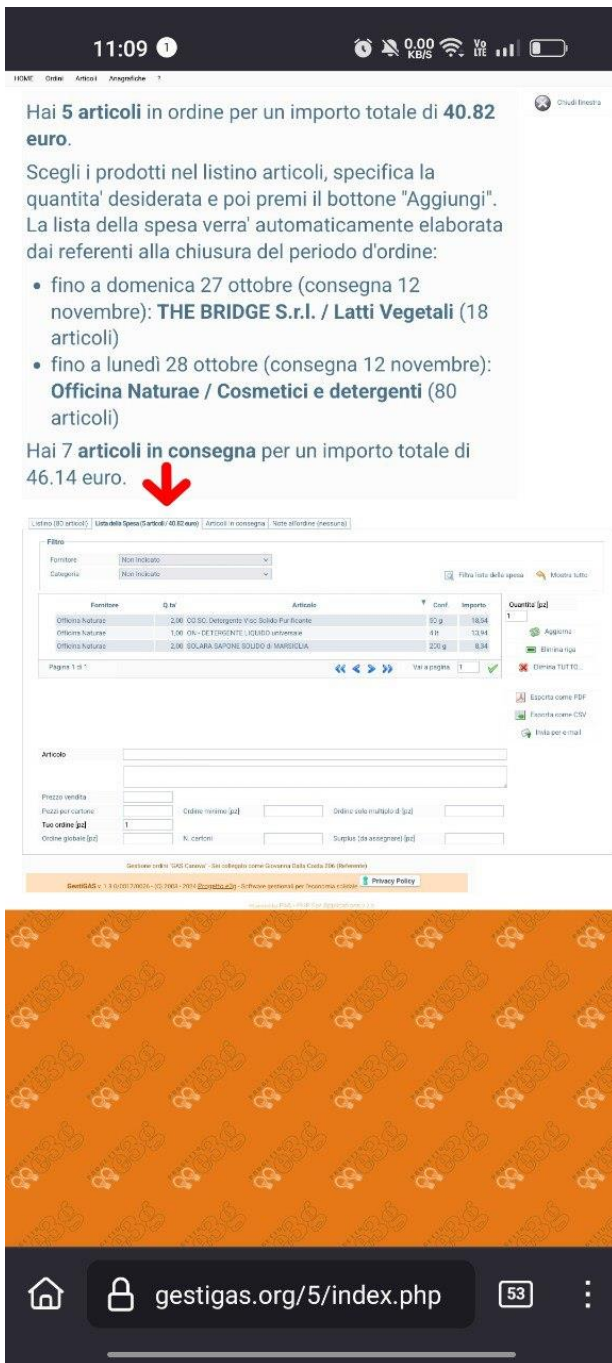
11:09 1

0,00 KB/S

HOME Ordini Articoli Anagrafiche ?

Chiudi finestra

Hai **5 articoli** in ordine per un importo totale di **40.82 euro**.

Scegli i prodotti nel listino articoli, specifica la quantita' desiderata e poi premi il bottone "Aggiungi". La lista della spesa verra' automaticamente elaborata dai referenti alla chiusura del periodo d'ordine:

- fino a domenica 27 ottobre (consegna 12 novembre): **THE BRIDGE S.r.l. / Latti Vegetali** (18 articoli)
- fino a lunedì 28 ottobre (consegna 12 novembre): **Officina Naturae / Cosmetici e detergenti** (80 articoli)

Hai 7 **articoli in consegna** per un importo totale di 46.14 euro.

Listino (80 articoli) | Lista della Spesa (5 articoli / 40.82 euro) | Articoli in consegna | Note all'ordine (nessuna)

Filtro

Fornitore: Non indicato

Categoria: Non indicato

Filtra lista della spesa | Mostra tutto

| Fornitore | Q.ta' | Articolo | Conf. | Importo |
|---|---|---|---|---|
| Officina Naturae | 2,00 | CO.SC. Detergente Viso Solido Purificante | 50 g | 18,54 |
| Officina Naturae | 1,00 | ON - DETERGENTE LIQUIDO universale | 4 lt | 13,94 |
| Officina Naturae | 2,00 | SOLARA SAPONE SOLIDO di MARSIGLIA | 200 g | 8,34 |

Pagina 1 di 1 | Vai a pagina 1

Quantità [pz] 1

Aggiungi

Elimina riga

Elimina TUTTO...

Esporta come PDF

Esporta come CSV

Invia per e-mail

Articolo

Prezzo vendita

Pezzi per cartone | Ordine minimo [pz] | Ordine solo multiplo di [pz]

Tuo ordine [pz] 1

Ordine globale [pz] | N. cartoni | Surplus (da assegnare) [pz]

Gestione ordini "GAS Canova" - Sei collegato come Giovanna Dalla Costa 206 (Referente)

GestiGAS v. 1.3.0 (2017.0026) - (C) 2004 - 2024 Progetto e3g - Software gestionali per l'economia solidale | Privacy Policy

gestigas.org/5/index.php

53